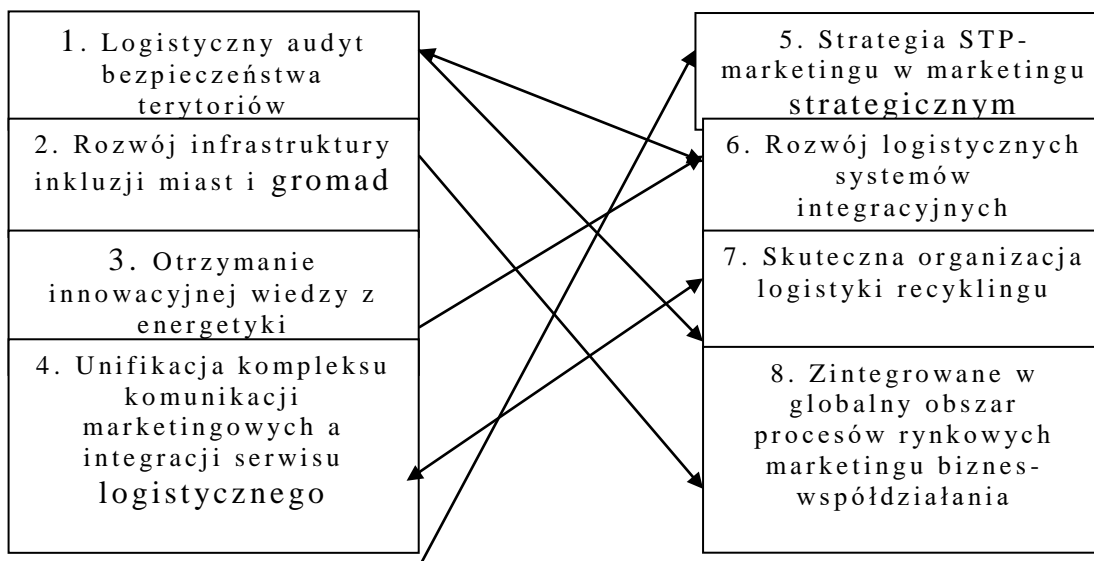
1. Logistyczny audyt bezpieczeństwa terytoriów

2. Rozwój infrastruktury inkluzji miast i gromad

3. Otrzymanie innowacyjnej wiedzy z energetyki

4. Unifikacja kompleksu komunikacji marketingowych a integracji serwisu logistycznego

5. Strategia STP-marketingu w marketingu strategicznym

6. Rozwój logistycznych systemów integracyjnych

7. Skuteczna organizacja logistyki recyklingu

8. Zintegrowane w globalny obszar procesów rynkowych marketingu biznes-współdziałania